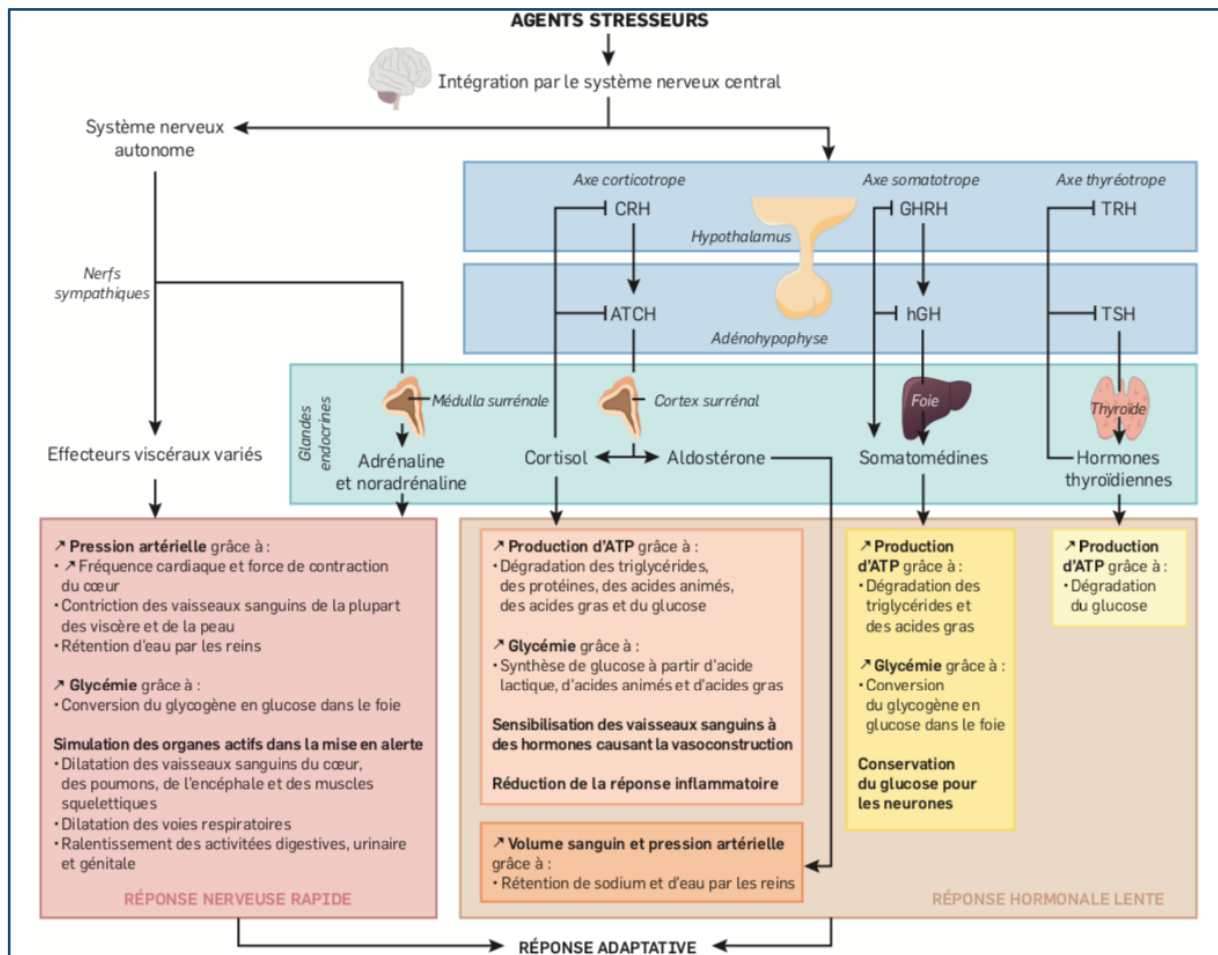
AGENTS STRESSEURS

Intégration par le système nerveux central

Système nerveux autonome

Axe corticotrope

Axe somatotrope

Axe thyréotrope

CRH

Hypothalamus

GHRH

TRH

ATCH

hGH

TSH

Adénohypophyse

Nerfs sympathiques

Glandes endocrines

Médulla surrénale

Cortex surrénal

Foie

Thyroïde

Effecteurs viscéraux variés

Adrénaline et noradrénaline

Cortisol

Aldostérone

Somatomédines

Hormones thyroïdiennes

↗ Pression artérielle grâce à :
• ↗ Fréquence cardiaque et force de contraction du cœur
• Contriction des vaisseaux sanguins de la plupart des viscère et de la peau
• Rétention d'eau par les reins

↗ Glycémie grâce à :
• Conversion du glycogène en glucose dans le foie

Simulation des organes actifs dans la mise en alerte
• Dilatation des vaisseaux sanguins du cœur, des poumons, de l'encéphale et des muscles squelettiques
• Dilatation des voies respiratoires
• Ralentissement des activitées digestives, urinaire et génitale

RÉPONSE NERVEUSE RAPIDE

↗ Production d'ATP grâce à :
• Dégradation des triglycérides, des protéines, des acides animés, des acides gras et du glucose

↗ Glycémie grâce à :
• Synthèse de glucose à partir d'acide lactique, d'acides animés et d'acides gras

Sensibilisation des vaisseaux sanguins à des hormones causant la vasoconstruction

Réduction de la réponse inflammatoire

↗ Volume sanguin et pression artérielle grâce à :
• Rétention de sodium et d'eau par les reins

↗ Production d'ATP grâce à :
• Dégradation des triglycérides et des acides gras

↗ Glycémie grâce à :
• Conversion du glycogène en glucose dans le foie

Conservation du glucose pour les neurones

↗ Production d'ATP grâce à :
• Dégradation du glucose

RÉPONSE HORMONALE LENTE

RÉPONSE ADAPTATIVE